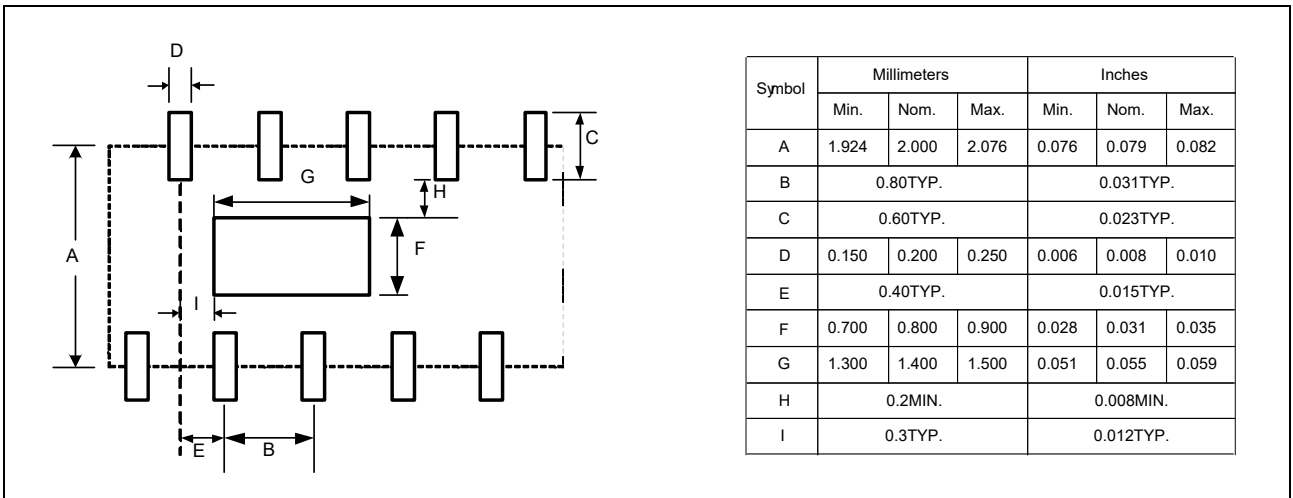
D

C

G

H

A

F

I

E

B

| Symbol | Millimeters | | | Inches | | |
|---|---|---|---|---|---|---|
| | Min. | Nom. | Max. | Min. | Nom. | Max. |
| A | 1.924 | 2.000 | 2.076 | 0.076 | 0.079 | 0.082 |
| B | 0.80TYP. | | | 0.031TYP. | | |
| C | 0.60TYP. | | | 0.023TYP. | | |
| D | 0.150 | 0.200 | 0.250 | 0.006 | 0.008 | 0.010 |
| E | 0.40TYP. | | | 0.015TYP. | | |
| F | 0.700 | 0.800 | 0.900 | 0.028 | 0.031 | 0.035 |
| G | 1.300 | 1.400 | 1.500 | 0.051 | 0.055 | 0.059 |
| H | 0.2MIN. | | | 0.008MIN. | | |
| I | 0.3TYP. | | | 0.012TYP. | | |